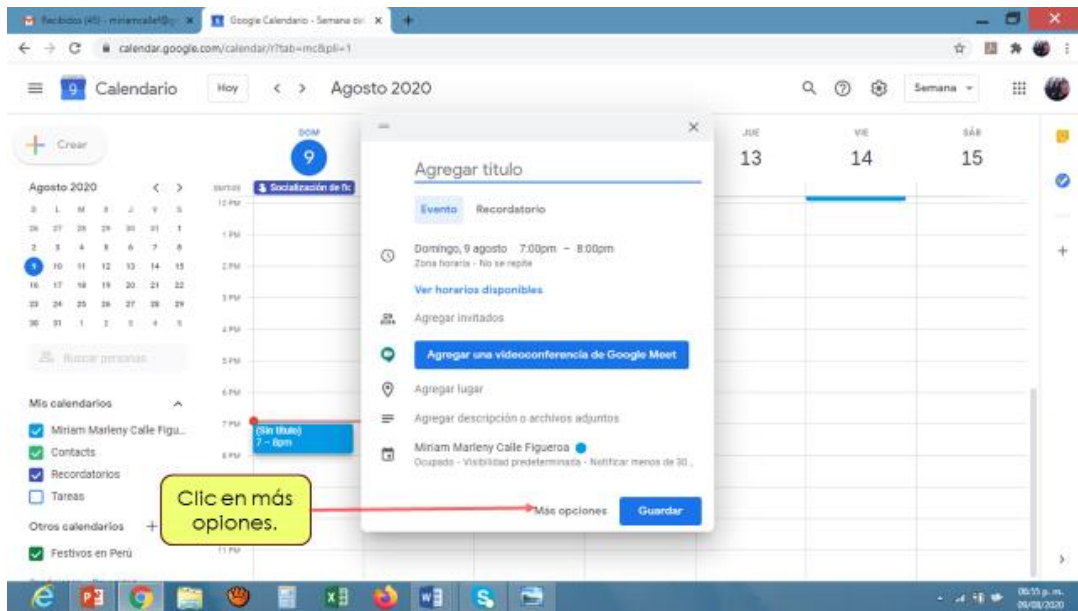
Recibidos (45) - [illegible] ×
Google Calendario - Semana de ×
calendar.google.com/calendar/r?tab=mc&pli=1

Calendario
Hoy
Agosto 2020
Semana

Crear

Agosto 2020
D L M M J V S
26 27 28 29 30 31 1
2 3 4 5 6 7 8
9 10 11 12 13 14 15
16 17 18 19 20 21 22
23 24 25 26 27 28 29
30 31 1 2 3 4 5

Buscar personas

Mis calendarios
Miriam Marleny Calle Figu...
Contacts
Recordatorios
Tareas
Otros calendarios
Festivos en Perú

DOM
9
JUE
13
VIE
14
SÁB
15

Socialización de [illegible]
12 PM
1 PM
2 PM
3 PM
4 PM
5 PM
6 PM
7 PM
8 PM
11 PM

(Sin título)
7 – 8pm

Agregar título
Evento
Recordatorio
Domingo, 9 agosto 7:00pm – 8:00pm
Zona horaria · No se repite
Ver horarios disponibles
Agregar invitados
Agregar una videoconferencia de Google Meet
Agregar lugar
Agregar descripción o archivos adjuntos
Miriam Marleny Calle Figueroa
Ocupado · Visibilidad predeterminada · Notificar menos de 30...
Más opciones
Guardar

Clic en más opiones.

06:15 p. m.
09/08/2020